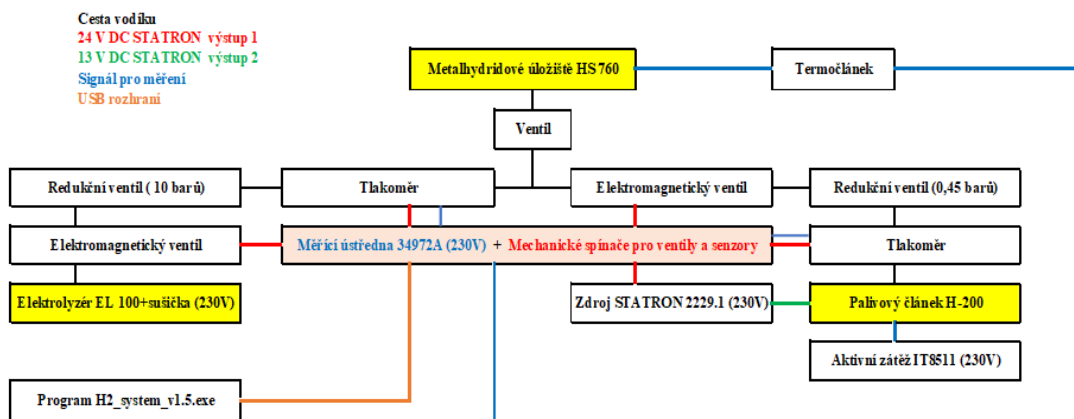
Cesta vodíku
24 V DC STATRON výstup 1
13 V DC STATRON výstup 2
Signál pro měření
USB rozhraní

Metalhydridové úložiště HS 760

Termočlánek

Ventil

Redukční ventil ( 10 barů)

Tlakoměr

Elektromagnetický ventil

Redukční ventil (0,45 barů)

Elektromagnetický ventil

Měřící ústředna 34972A (230V) + Mechanické spínače pro ventily a senzory

Tlakoměr

Elektrolyzér EL 100+sušička (230V)

Zdroj STATRON 2229.1 (230V)

Palivový článek H-200

Aktivní zátěž IT8511 (230V)

Program H2_system_v1.5.exe